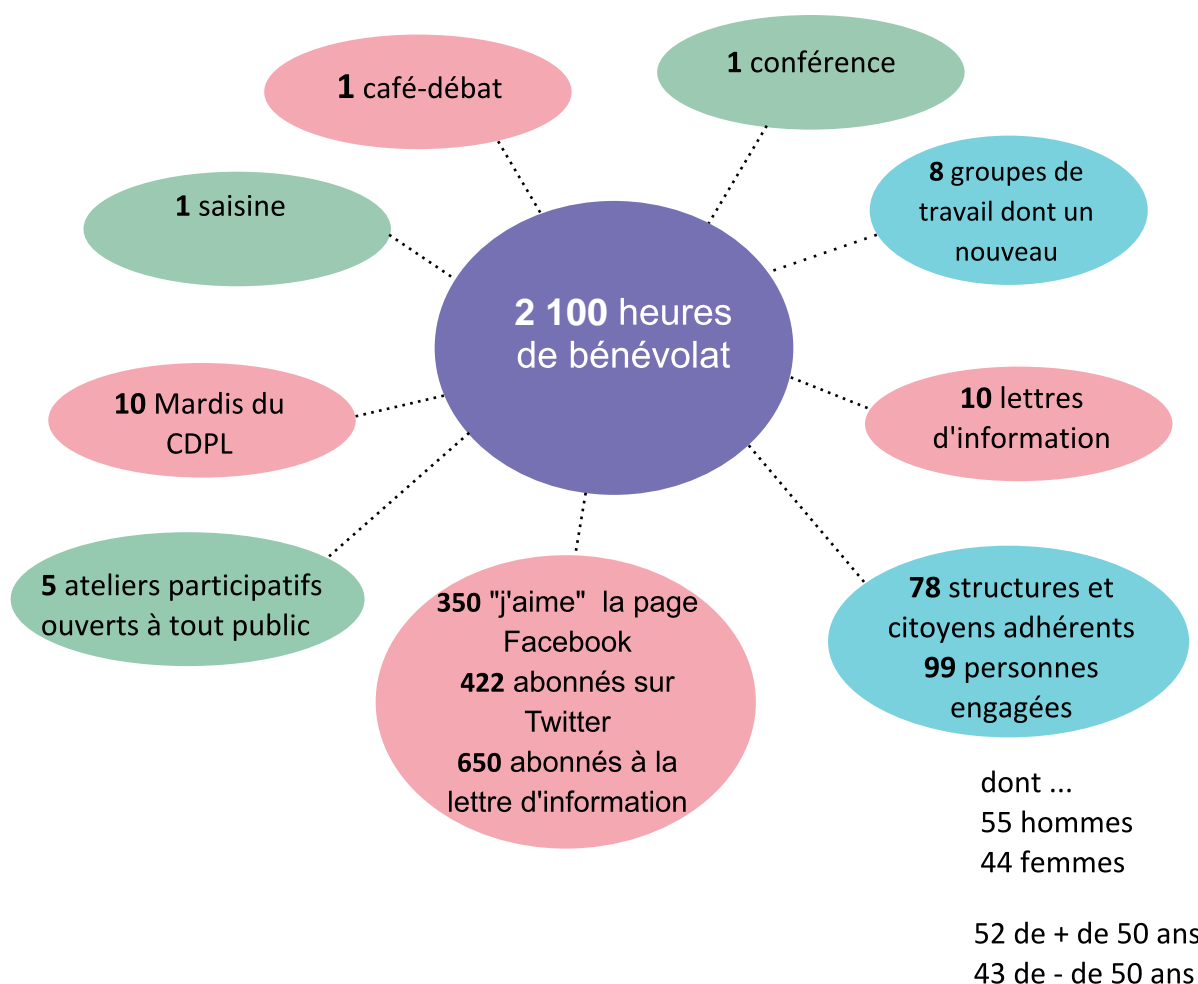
2 100 heures de bénévolat

1 café-débat

1 conférence

1 saisine

8 groupes de travail dont un nouveau

10 Mardis du CDPL

10 lettres d'information

5 ateliers participatifs ouverts à tout public

350 "j'aime" la page Facebook
422 abonnés sur Twitter
650 abonnés à la lettre d'information

78 structures et citoyens adhérents
99 personnes engagées

dont ...
55 hommes
44 femmes

52 de + de 50 ans
43 de - de 50 ans